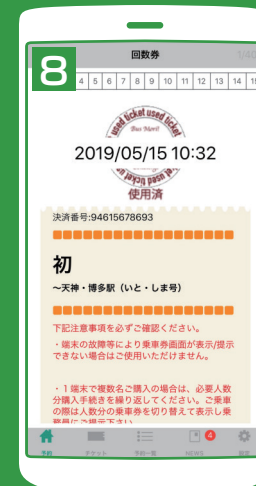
8

回数券 1/40

4 5 6 7 8 9 10 11 12 13 14 15

used ticket used ticket
Bus Nerit
used ticket used ticket

2019/05/15 10:32

使用済

決済番号:94615678693

初

～天神・博多駅（いと・しま号）

下記注意事項を必ずご確認ください。

・端末の故障等により乗車券画面が表示/提示できない場合はご使用いただけません。

・1端末で複数名ご購入の場合は、必要人数分購入手続きを繰り返してください。ご乗車の際は人数分の乗車券を切り替えて表示し乗務員にご提示下さい。

予約 チケット 予約一覧 4 NEWS 設定